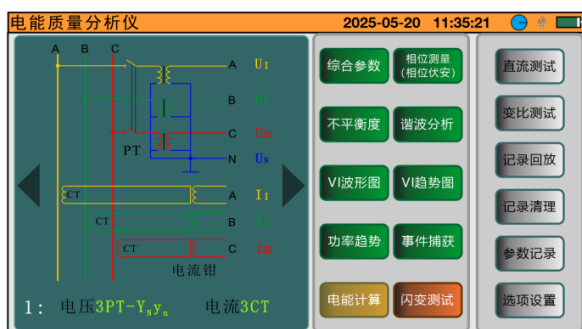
电能质量分析仪 2025-05-20 11:35:21

A B C

A $U_{I}$

B $U_{II}$

C $U_{III}$

N $U_{N}$

PT

CT A $I_{I}$

CT B $I_{II}$

CT C $I_{III}$

电流钳

1: 电压3PT-$Y_{N}y_{n}$ 电流3CT

综合参数

相位测量 (相位伏安)

不平衡度

谐波分析

VI波形图

VI趋势图

功率趋势

事件捕获

电能计算

闪变测试

直流测试

变比测试

记录回放

记录清理

参数记录

选项设置